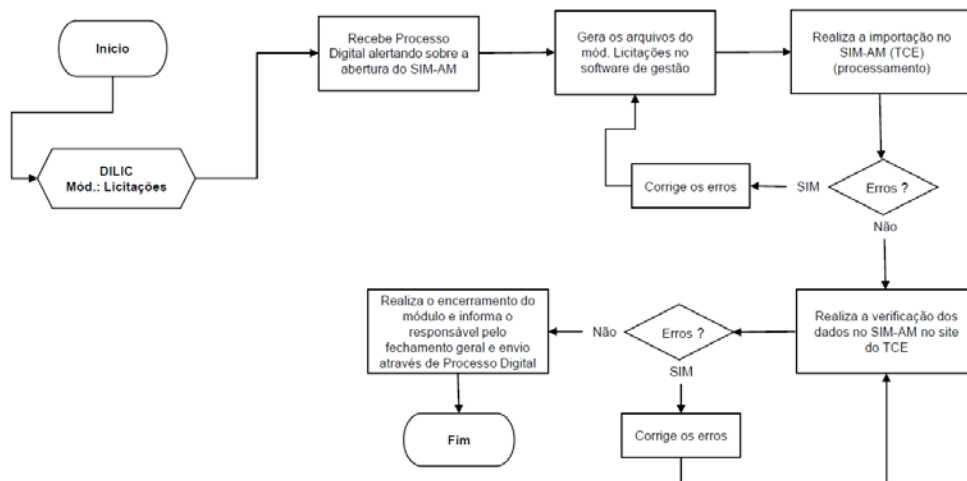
Inicio

DILIC
Mód.: Licitações

Recebe Processo Digital alertando sobre a abertura do SIM-AM

Gera os arquivos do mód. Licitações no software de gestão

Realiza a importação no SIM-AM (TCE) (processamento)

Erros ?

SIM

Corrige os erros

Não

Realiza a verificação dos dados no SIM-AM no site do TCE

Erros ?

SIM

Corrige os erros

Não

Realiza o encerramento do módulo e informa o responsável pelo fechamento geral e envio através de Processo Digital

Fim